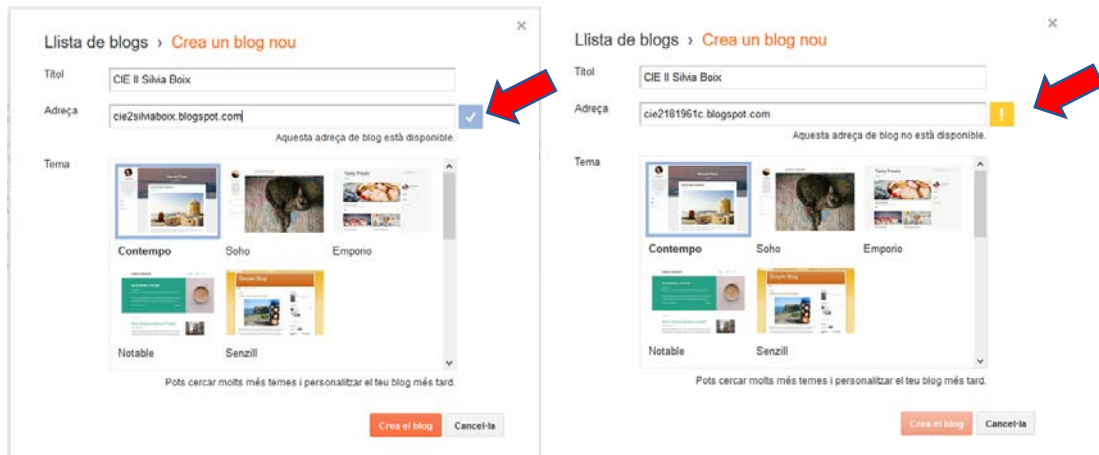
×

Llista de blogs › Crea un blog nou

Títol CIE II Sílvia Boix

Adreça cie2silviaboix.blogspot.com

Aquesta adreça de blog està disponible.

Tema

Contempo Soho Emporio

Notable Senzill

Pots cercar molts més temes i personalitzar el teu blog més tard.

Crea el blog Cancel·la

×

Llista de blogs › Crea un blog nou

Títol CIE II Sílvia Boix

Adreça cie2181961c.blogspot.com

Aquesta adreça de blog no està disponible.

Tema

Contempo Soho Emporio

Notable Senzill

Pots cercar molts més temes i personalitzar el teu blog més tard.

Crea el blog Cancel·la